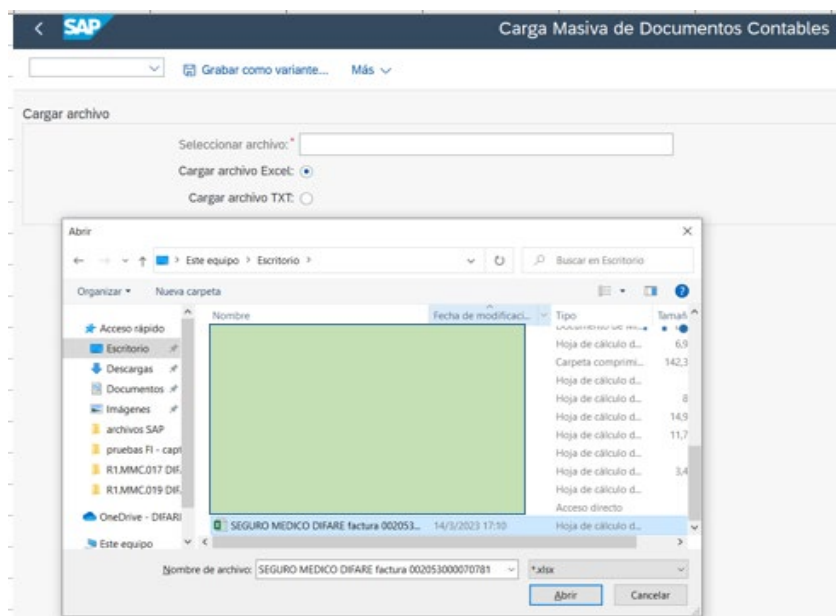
SAP
Carga Masiva de Documentos Contables

Grabar como variante...
Más

Cargar archivo
Seleccionar archivo: *
Cargar archivo Excel:
Cargar archivo TXT:

Abrir
Este equipo > Escritorio >
Buscar en Escritorio
Organizar ▾
Nueva carpeta
Acceso rápido
Escritorio
Descargas
Documentos
Imágenes
archivos SAP
pruebas FI - capt
R1.MMC.017 DIF
R1.MMC.019 DIF
OneDrive - DIFARI
Este equipo

| Nombre | Fecha de modificaci... | Tipo | Tamañ |
|---|---|---|---|
| | | Documento de Mi... | |
| | | Hoja de cálculo d... | 6,9 |
| | | Carpeta comprimi... | 142,3 |
| | | Hoja de cálculo d... | |
| | | Hoja de cálculo d... | 8 |
| | | Hoja de cálculo d... | 14,9 |
| | | Hoja de cálculo d... | 11,7 |
| | | Hoja de cálculo d... | |
| | | Hoja de cálculo d... | 3,4 |
| | | Hoja de cálculo d... | |
| | | Acceso directo | |
| SEGURO MEDICO DIFARE factura 002053... | 14/3/2023 17:10 | Hoja de cálculo d... | |

Nombre de archivo: SEGURO MEDICO DIFARE factura 002053000070781
*.xlsx
Abrir
Cancelar